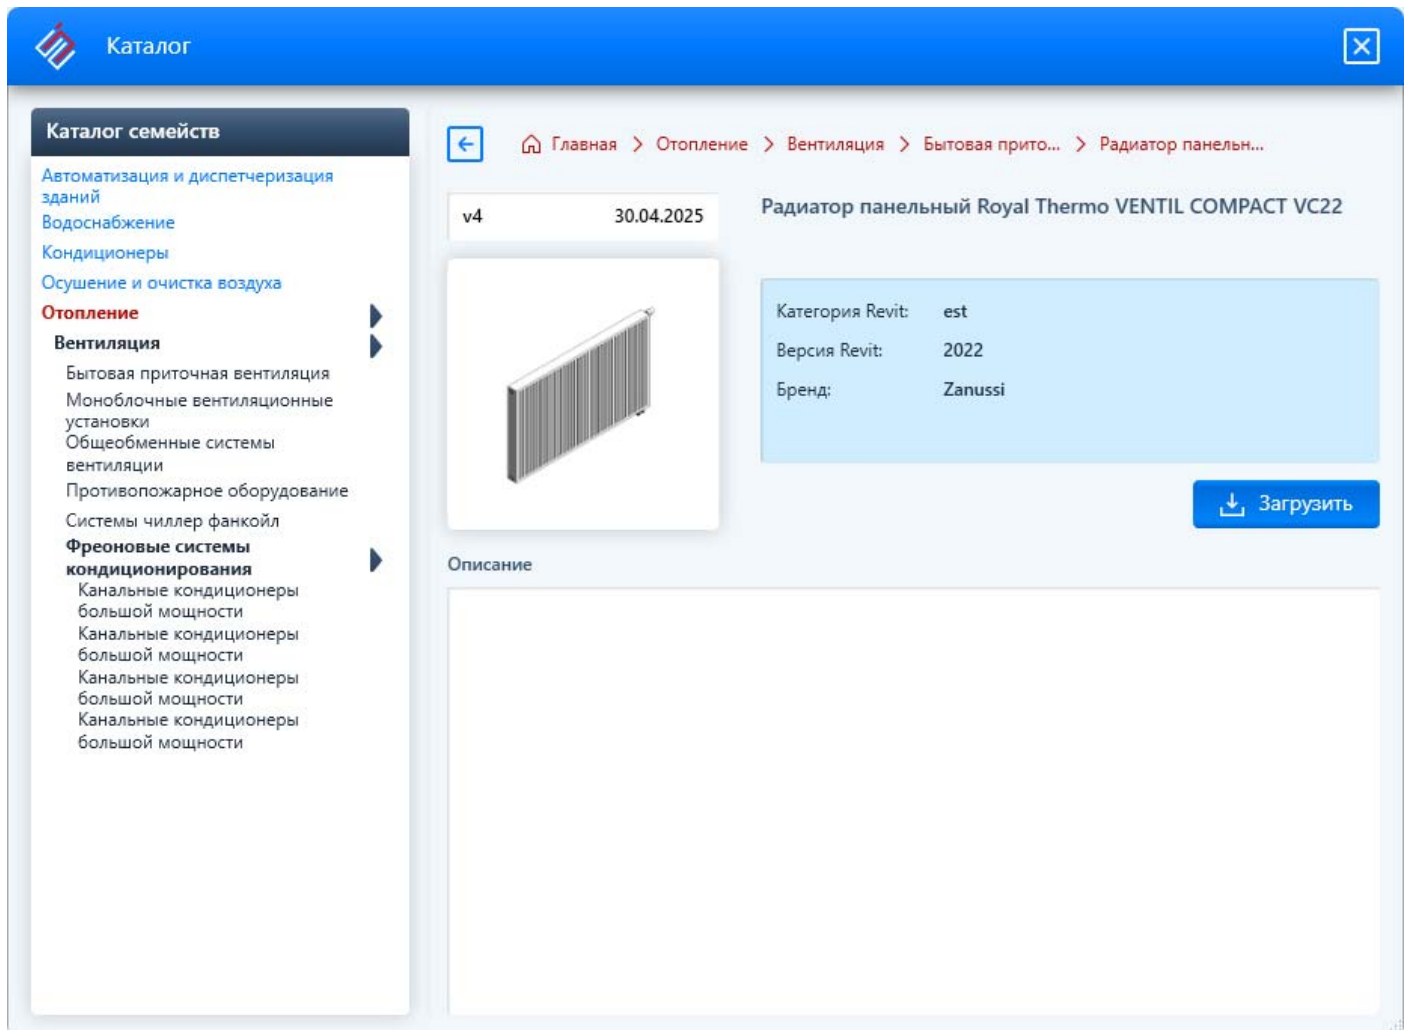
Каталог

Каталог семейств

Автоматизация и диспетчеризация зданий
Водоснабжение
Кондиционеры
Осушение и очистка воздуха
Отопление
Вентиляция
Бытовая приточная вентиляция
Моноблочные вентиляционные установки
Общеобменные системы вентиляции
Противопожарное оборудование
Системы чиллер фанкойл
Фреоновые системы кондиционирования
Канальные кондиционеры большой мощности
Канальные кондиционеры большой мощности
Канальные кондиционеры большой мощности
Канальные кондиционеры большой мощности

Главная > Отопление > Вентиляция > Бытовая прито... > Радиатор панельн...

v4 30.04.2025

Радиатор панельный Royal Thermo VENTIL COMPACT VC22

Категория Revit: est
Версия Revit: 2022
Бренд: Zanussi

Загрузить

Описание